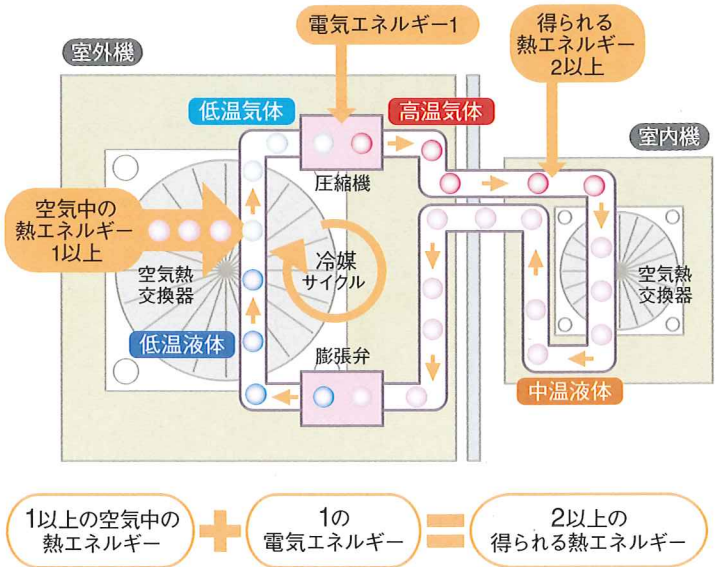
電気エネルギー1

得られる熱エネルギー2以上

室外機

低温気体

高温気体

室内機

圧縮機

空気中の熱エネルギー1以上

冷媒サイクル

空気熱交換器

空気熱交換器

低温液体

膨張弁

中温液体

1以上の空気中の熱エネルギー

1の電気エネルギー

2以上の得られる熱エネルギー